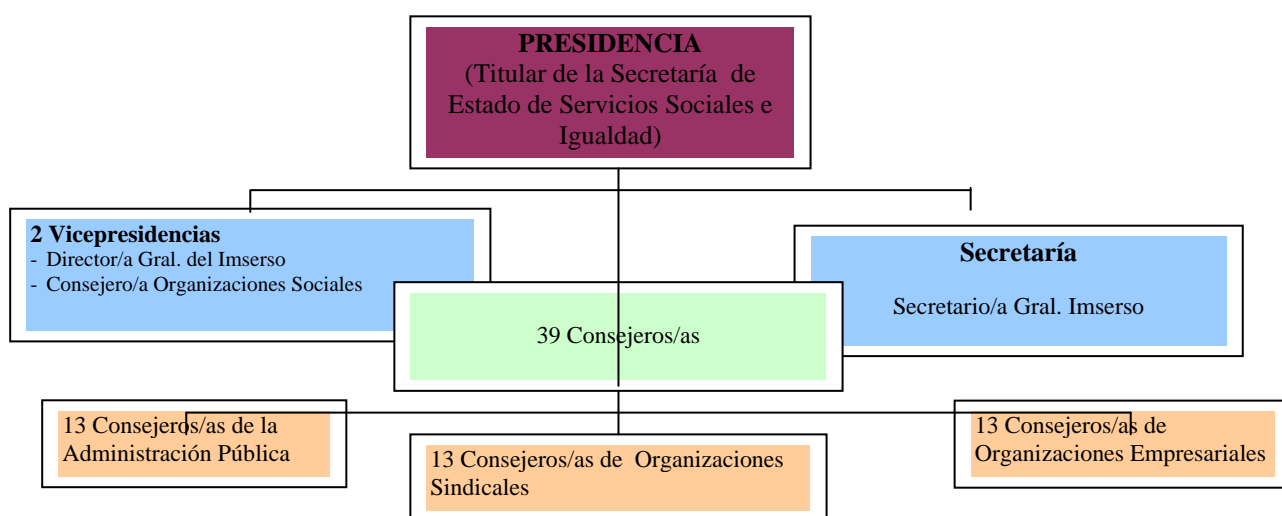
PRESIDENCIA
(Titular de la Secretaría de Estado de Servicios Sociales e Igualdad)

2 Vicepresidencias
- Director/a Gral. del Imserso
- Consejero/a Organizaciones Sociales

Secretaría

Secretario/a Gral. Imserso

39 Consejeros/as

13 Consejeros/as de la Administración Pública

13 Consejeros/as de Organizaciones Sindicales

13 Consejeros/as de Organizaciones Empresariales